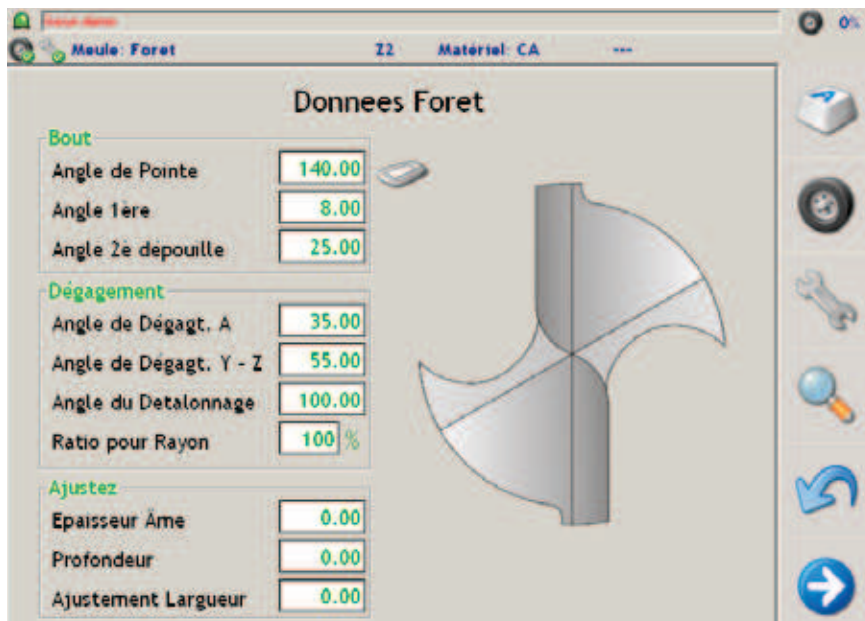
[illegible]

0%

Meule: Foret Z2 Matériel: CA ---

Donnees Foret

Bout

Angle de Pointe 140.00

Angle 1ère 8.00

Angle 2e depouille 25.00

Dégagement

Angle de Dégagt. A 35.00

Angle de Dégagt. Y - Z 55.00

Angle du Detalonnage 100.00

Ratio pour Rayon 100 %

Ajustez

Epaisseur Âme 0.00

Profondeur 0.00

Ajustement Largueur 0.00